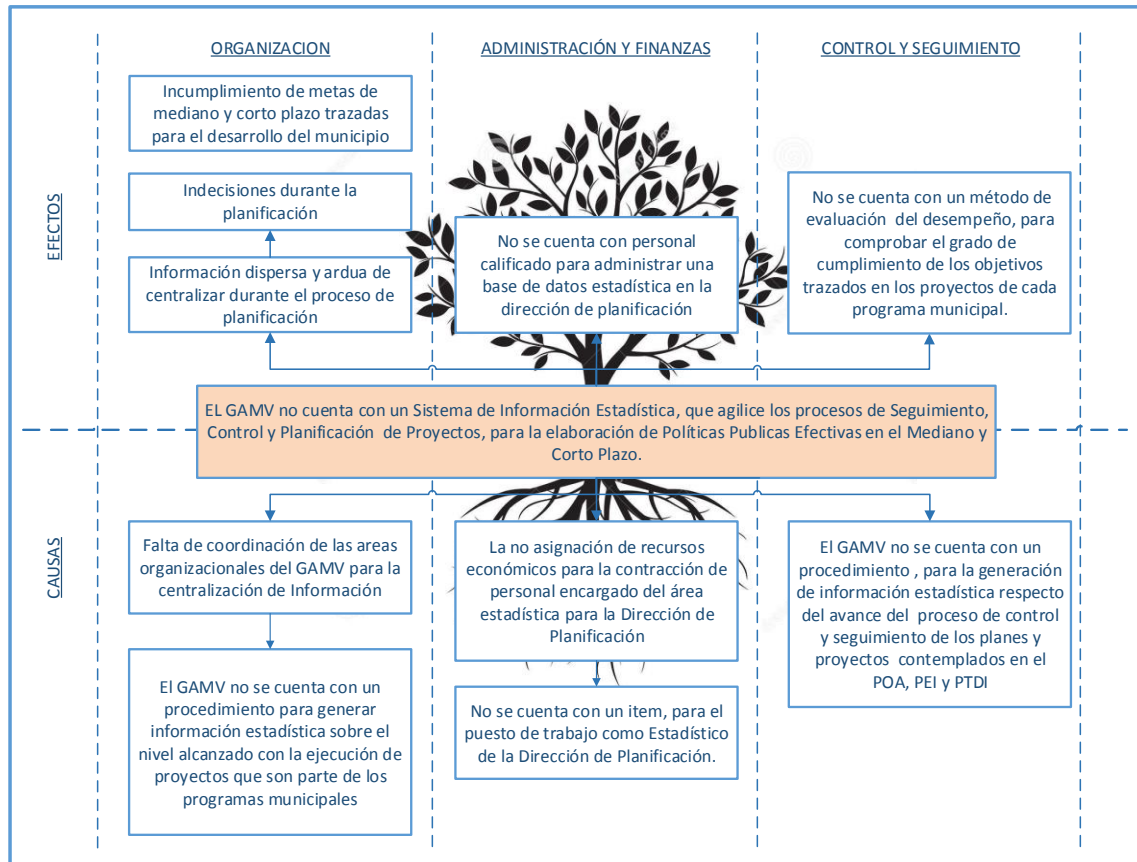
ORGANIZACION

ADMINISTRACIÓN Y FINANZAS

CONTROL Y SEGUIMIENTO

EFECTOS

Incumplimiento de metas de mediano y corto plazo trazadas para el desarrollo del municipio

Indecisiones durante la planificación

Información dispersa y ardua de centralizar durante el proceso de planificación

No se cuenta con personal calificado para administrar una base de datos estadística en la dirección de planificación

No se cuenta con un método de evaluación del desempeño, para comprobar el grado de cumplimiento de los objetivos trazados en los proyectos de cada programa municipal.

EL GAMV no cuenta con un Sistema de Información Estadística, que agilice los procesos de Seguimiento, Control y Planificación de Proyectos, para la elaboración de Políticas Publicas Efectivas en el Mediano y Corto Plazo.

CAUSAS

Falta de coordinación de las areas organizacionales del GAMV para la centralización de Información

El GAMV no se cuenta con un procedimiento para generar información estadística sobre el nivel alcanzado con la ejecución de proyectos que son parte de los programas municipales

La no asignación de recursos económicos para la contracción de personal encargado del área estadística para la Dirección de Planificación

No se cuenta con un item, para el puesto de trabajo como Estadístico de la Dirección de Planificación.

El GAMV no se cuenta con un procedimiento , para la generación de información estadística respecto del avance del proceso de control y seguimiento de los planes y proyectos contemplados en el POA, PEI y PTDI